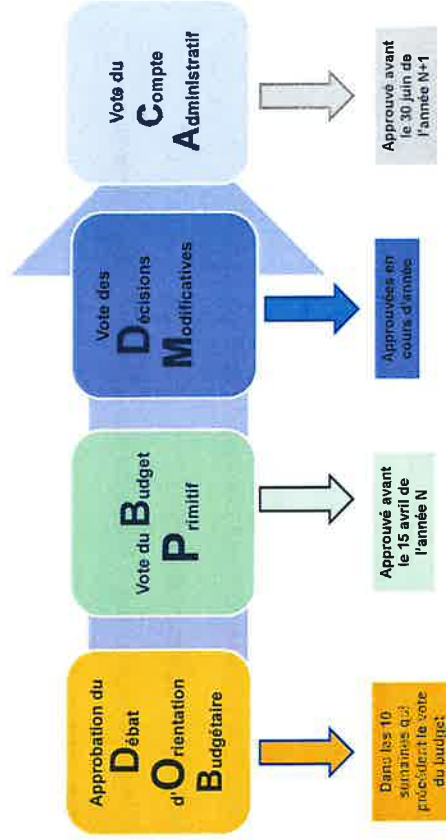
Approbation du Débat d'Orientation Budgétaire

Dans les 10 semaines qui précèdent le vote du budget

Vote du Budget Primitif

Approuvé avant le 15 avril de l'année N

Vote des Décisions Modificatives

Approuvées en cours d'année

Vote du Compte Administratif

Approuvé avant le 30 juin de l'année N+1